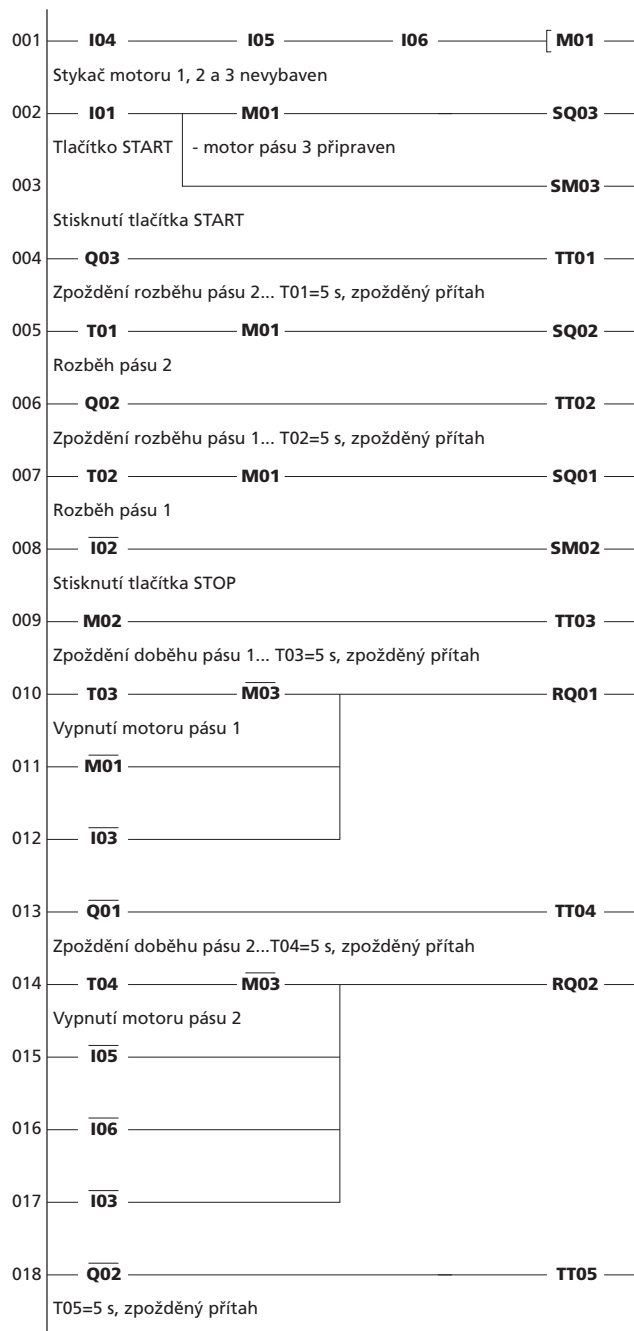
001 I04 I05 I06 [ M01

Stykač motoru 1, 2 a 3 nevybaven

002 I01 M01 SQ03

Tlačítko START - motor pásu 3 připraven

003 SM03

Stisknutí tlačítka START

004 Q03 TT01

Zpoždění rozběhu pásu 2... T01=5 s, zpožděný přítah

005 T01 M01 SQ02

Rozběh pásu 2

006 Q02 TT02

Zpoždění rozběhu pásu 1... T02=5 s, zpožděný přítah

007 T02 M01 SQ01

Rozběh pásu 1

008 $\overline{I02}$ SM02

Stisknutí tlačítka STOP

009 M02 TT03

Zpoždění doběhu pásu 1... T03=5 s, zpožděný přítah

010 T03 $\overline{M03}$ RQ01

Vypnutí motoru pásu 1

011 $\overline{M01}$

012 $\overline{I03}$

013 $\overline{Q01}$ TT04

Zpoždění doběhu pásu 2...T04=5 s, zpožděný přítah

014 T04 $\overline{M03}$ RQ02

Vypnutí motoru pásu 2

015 $\overline{I05}$

016 $\overline{I06}$

017 $\overline{I03}$

018 $\overline{Q02}$ TT05

T05=5 s, zpožděný přítah